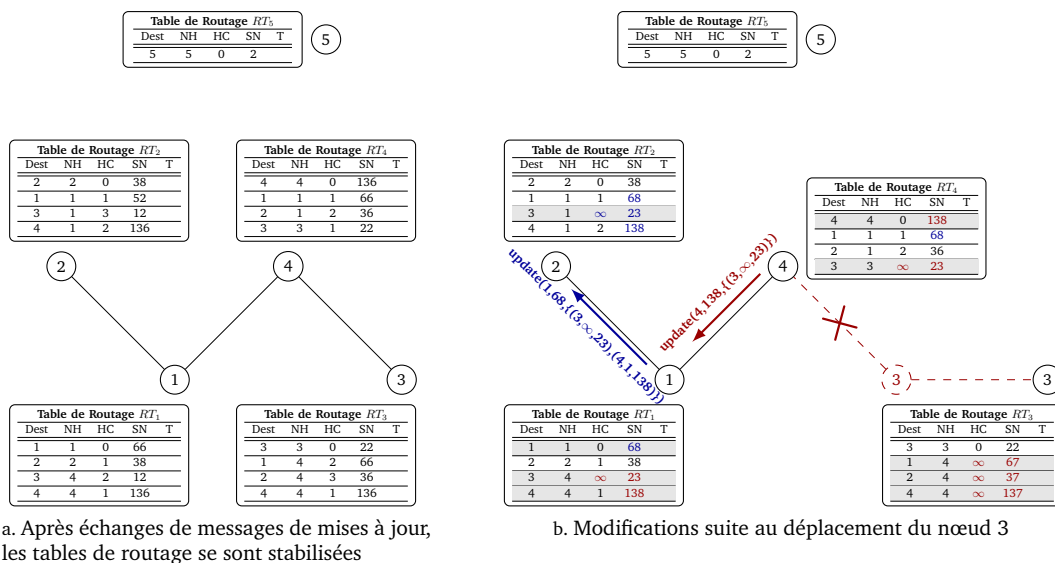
Table de Routage $RT_5$

| Dest | NH | HC | SN | T |
|---|---|---|---|---|
| 5 | 5 | 0 | 2 | |

5

Table de Routage $RT_2$

| Dest | NH | HC | SN | T |
|---|---|---|---|---|
| 2 | 2 | 0 | 38 | |
| 1 | 1 | 1 | 52 | |
| 3 | 1 | 3 | 12 | |
| 4 | 1 | 2 | 136 | |

Table de Routage $RT_4$

| Dest | NH | HC | SN | T |
|---|---|---|---|---|
| 4 | 4 | 0 | 136 | |
| 1 | 1 | 1 | 66 | |
| 2 | 1 | 2 | 36 | |
| 3 | 3 | 1 | 22 | |

2

4

1

3

Table de Routage $RT_1$

| Dest | NH | HC | SN | T |
|---|---|---|---|---|
| 1 | 1 | 0 | 66 | |
| 2 | 2 | 1 | 38 | |
| 3 | 4 | 2 | 12 | |
| 4 | 4 | 1 | 136 | |

Table de Routage $RT_3$

| Dest | NH | HC | SN | T |
|---|---|---|---|---|
| 3 | 3 | 0 | 22 | |
| 1 | 4 | 2 | 66 | |
| 2 | 4 | 3 | 36 | |
| 4 | 4 | 1 | 136 | |

a. Après échanges de messages de mises à jour, les tables de routage se sont stabilisées

Table de Routage $RT_5$

| Dest | NH | HC | SN | T |
|---|---|---|---|---|
| 5 | 5 | 0 | 2 | |

5

Table de Routage $RT_2$

| Dest | NH | HC | SN | T |
|---|---|---|---|---|
| 2 | 2 | 0 | 38 | |
| 1 | 1 | 1 | 68 | |
| 3 | 1 | $\infty$ | 23 | |
| 4 | 1 | 2 | 138 | |

Table de Routage $RT_4$

| Dest | NH | HC | SN | T |
|---|---|---|---|---|
| 4 | 4 | 0 | 138 | |
| 1 | 1 | 1 | 68 | |
| 2 | 1 | 2 | 36 | |
| 3 | 3 | $\infty$ | 23 | |

update(1,68,{(3,$\infty$,23),(4,1,138)})

update(4,138,{(3,$\infty$,23)})

2

4

1

3

3

Table de Routage $RT_1$

| Dest | NH | HC | SN | T |
|---|---|---|---|---|
| 1 | 1 | 0 | 68 | |
| 2 | 2 | 1 | 38 | |
| 3 | 4 | $\infty$ | 23 | |
| 4 | 4 | 1 | 138 | |

Table de Routage $RT_3$

| Dest | NH | HC | SN | T |
|---|---|---|---|---|
| 3 | 3 | 0 | 22 | |
| 1 | 4 | $\infty$ | 67 | |
| 2 | 4 | $\infty$ | 37 | |
| 4 | 4 | $\infty$ | 137 | |

b. Modifications suite au déplacement du nœud 3